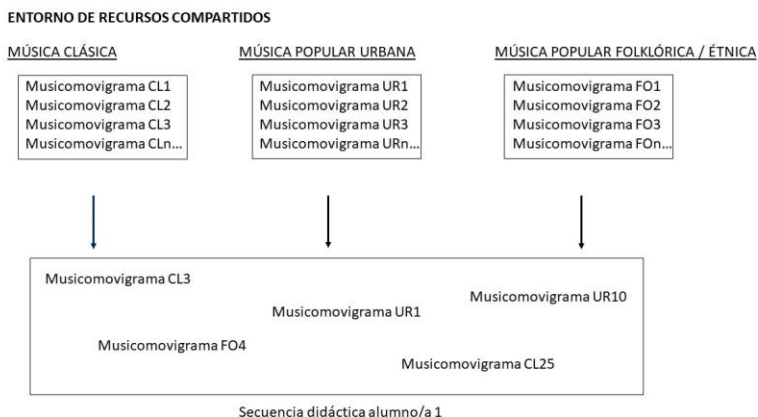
ENTORNO DE RECURSOS COMPARTIDOS

MÚSICA CLÁSICA

Musicomovigrama CL1
Musicomovigrama CL2
Musicomovigrama CL3
Musicomovigrama CLn...

MÚSICA POPULAR URBANA

Musicomovigrama UR1
Musicomovigrama UR2
Musicomovigrama UR3
Musicomovigrama URn...

MÚSICA POPULAR FOLKLÓRICA / ÉTNICA

Musicomovigrama FO1
Musicomovigrama FO2
Musicomovigrama FO3
Musicomovigrama FOn...

Musicomovigrama CL3
Musicomovigrama UR10
Musicomovigrama UR1
Musicomovigrama FO4
Musicomovigrama CL25

Secuencia didáctica alumno/a 1